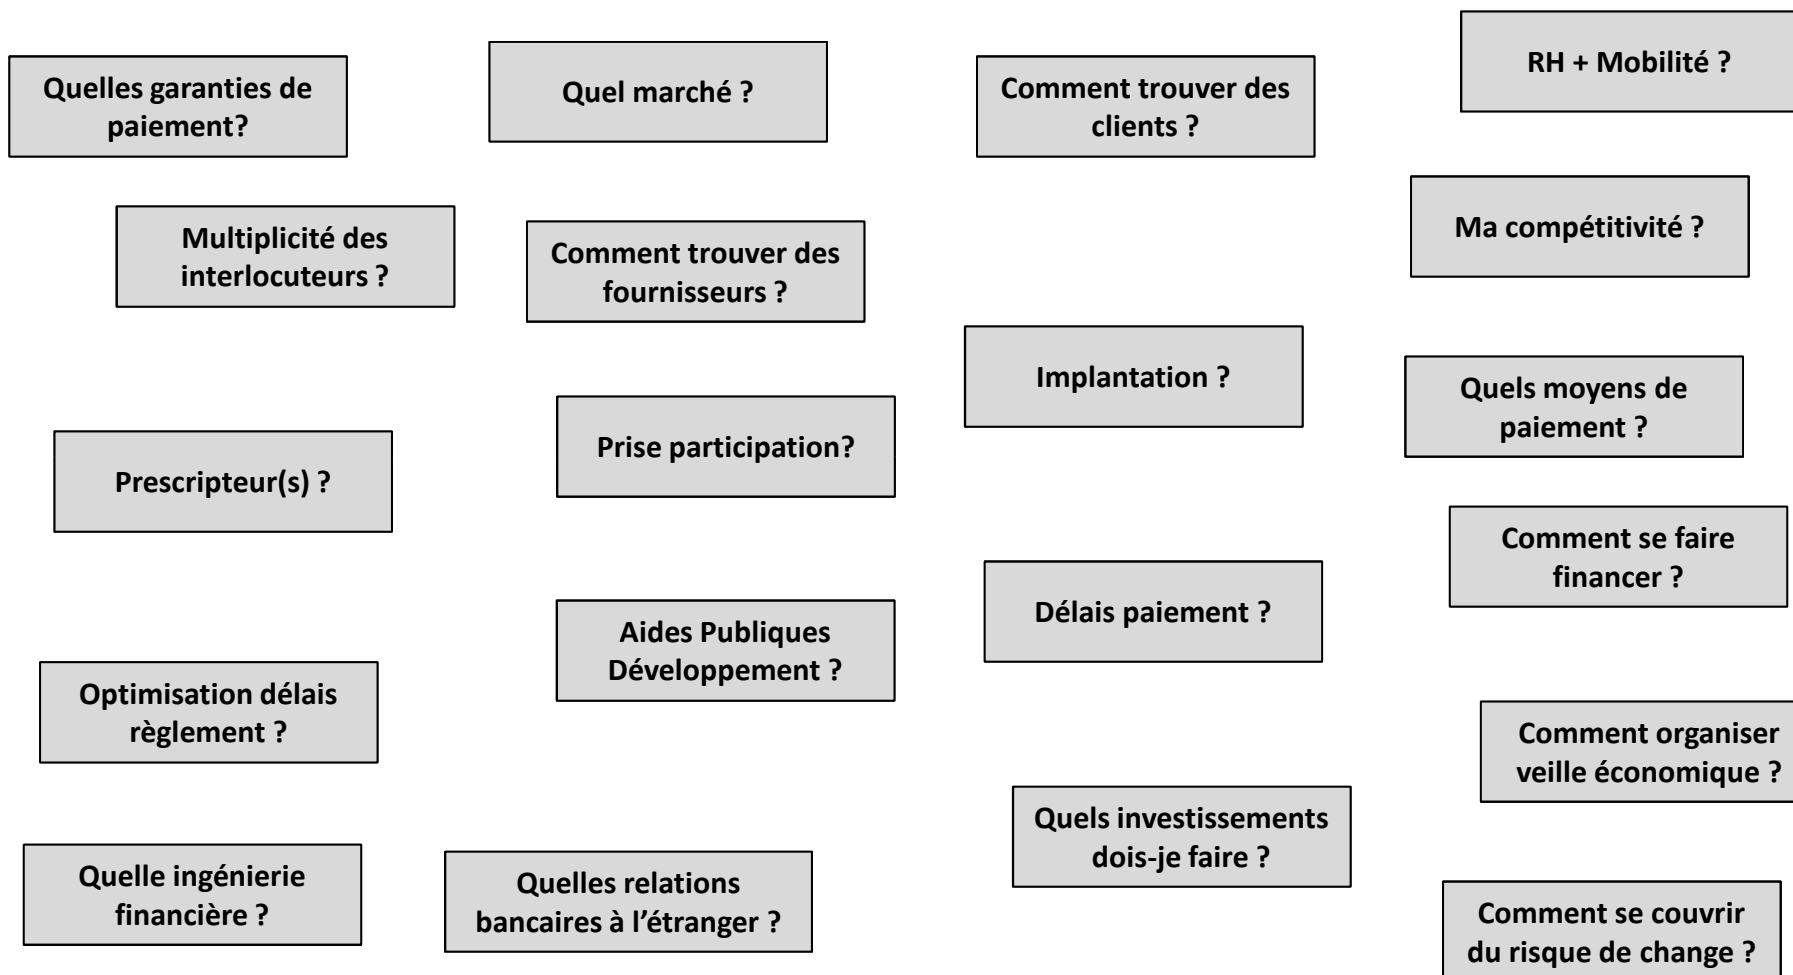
Quelles garanties de paiement?

Quel marché ?

Comment trouver des clients ?

RH + Mobilité ?

Multiplicité des interlocuteurs ?

Comment trouver des fournisseurs ?

Ma compétitivité ?

Implantation ?

Quels moyens de paiement ?

Prescripteur(s) ?

Prise participation?

Comment se faire financer ?

Délais paiement ?

Aides Publiques Développement ?

Optimisation délais règlement ?

Comment organiser veille économique ?

Quels investissements dois-je faire ?

Quelle ingénierie financière ?

Quelles relations bancaires à l'étranger ?

Comment se couvrir du risque de change ?